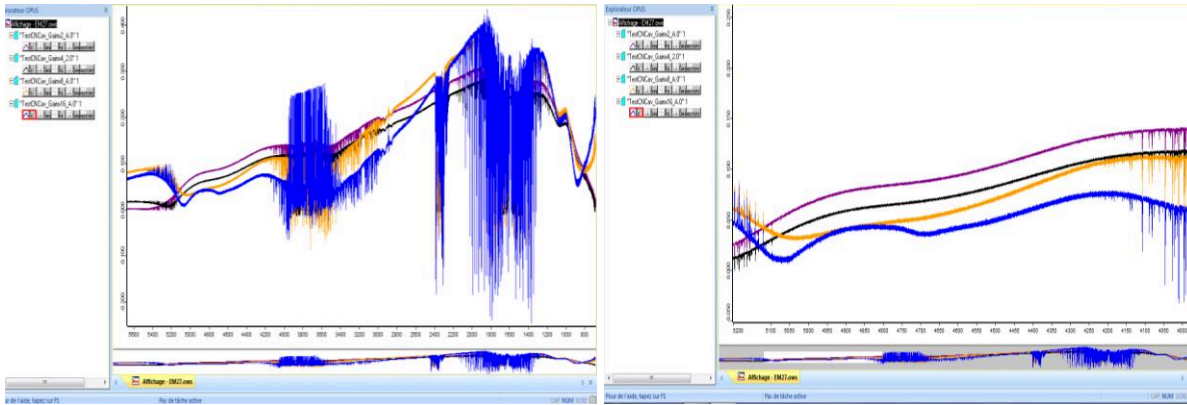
Explorateur OPUS
Affichage - EM27.ows
"TestChCav_Gain2_4.0":1
"TestChCav_Gain4_2.0":1
"TestChCav_Gain8_4.0":1
"TestChCav_Gain16_4.0":1

5600 5400 5200 5000 4800 4600 4400 4200 4000 3800 3600 3400 3200 3000 2800 2600 2400 2200 2000 1800 1600 1400 1200 1000 800

Affichage - EM27.ows

Pour de l'aide, tapez sur F1
Pas de tâche active
NUM

Explorateur OPUS
Affichage - EM27.ows
"TestChCav_Gain2_4.0":1
"TestChCav_Gain4_2.0":1
"TestChCav_Gain8_4.0":1
"TestChCav_Gain16_4.0":1

5200 5150 5100 5050 5000 4950 4900 4850 4800 4750 4700 4650 4600 4550 4500 4450 4400 4350 4300 4250 4200 4150 4100 4050

Affichage - EM27.ows

Pour de l'aide, tapez sur F1
Pas de tâche active
NUM